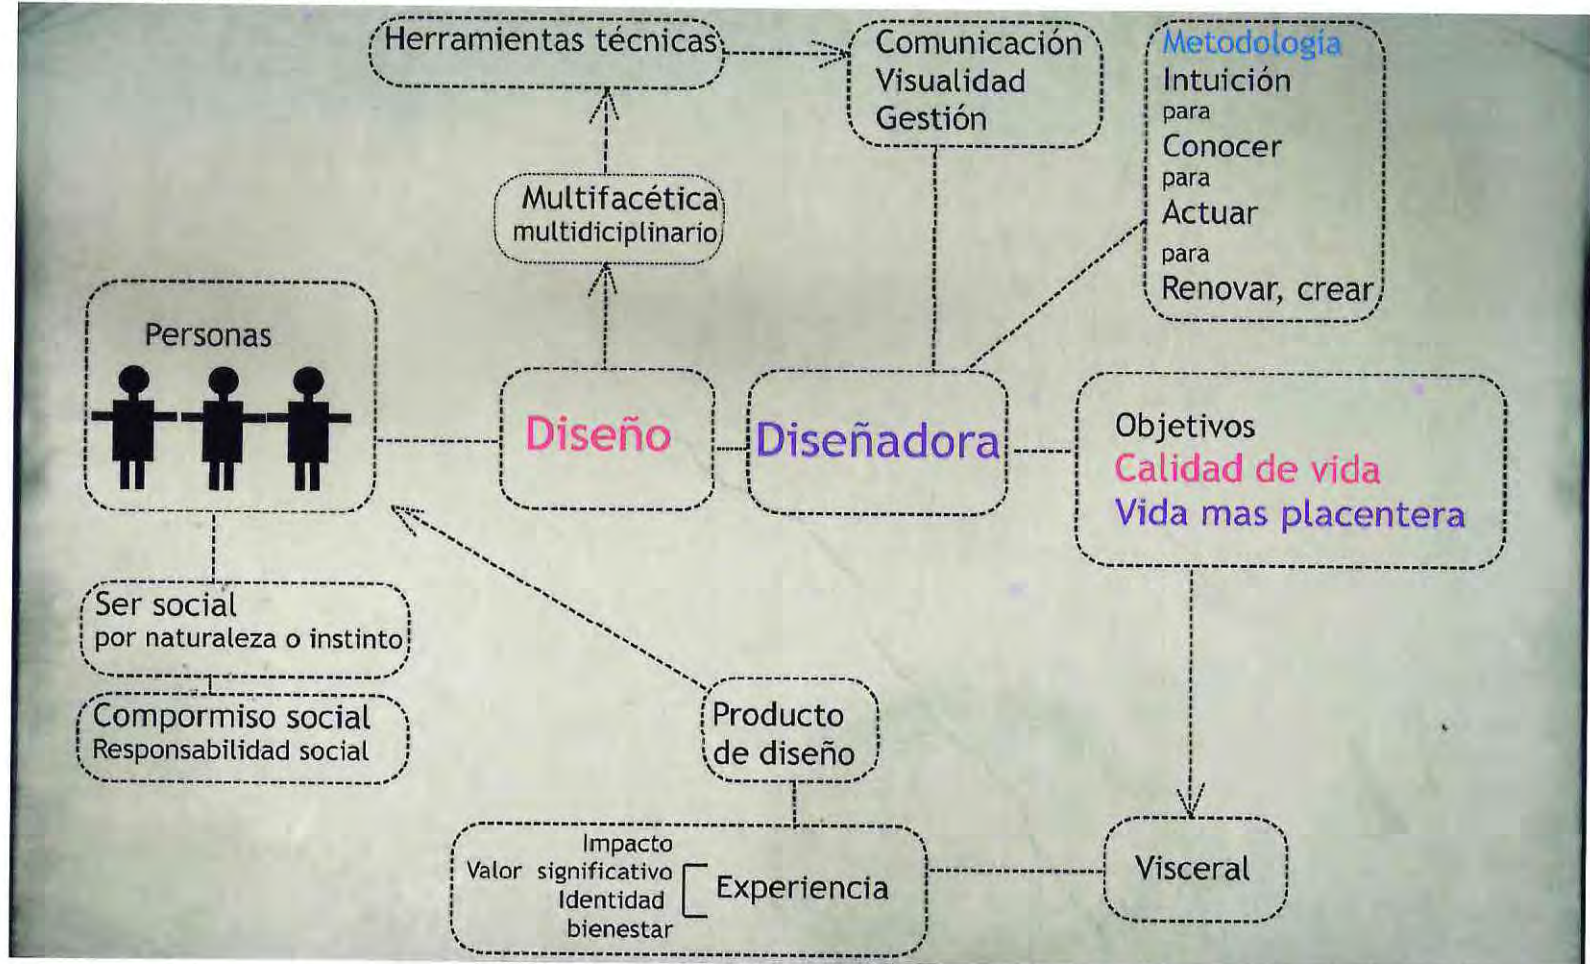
Herramientas técnicas

Comunicación
Visualidad
Gestión

Metodología
Intuición
para
Conocer
para
Actuar
para
Renovar, crear

Multifacética
multidiciplinario

Personas

Diseño

Diseñadora

Objetivos
Calidad de vida
Vida mas placentera

Ser social
por naturaleza o instinto

Comportmiso social
Responsabilidad social

Producto
de diseño

Impacto
Valor significativo
Identidad
bienestar
Experiencia

Visceral